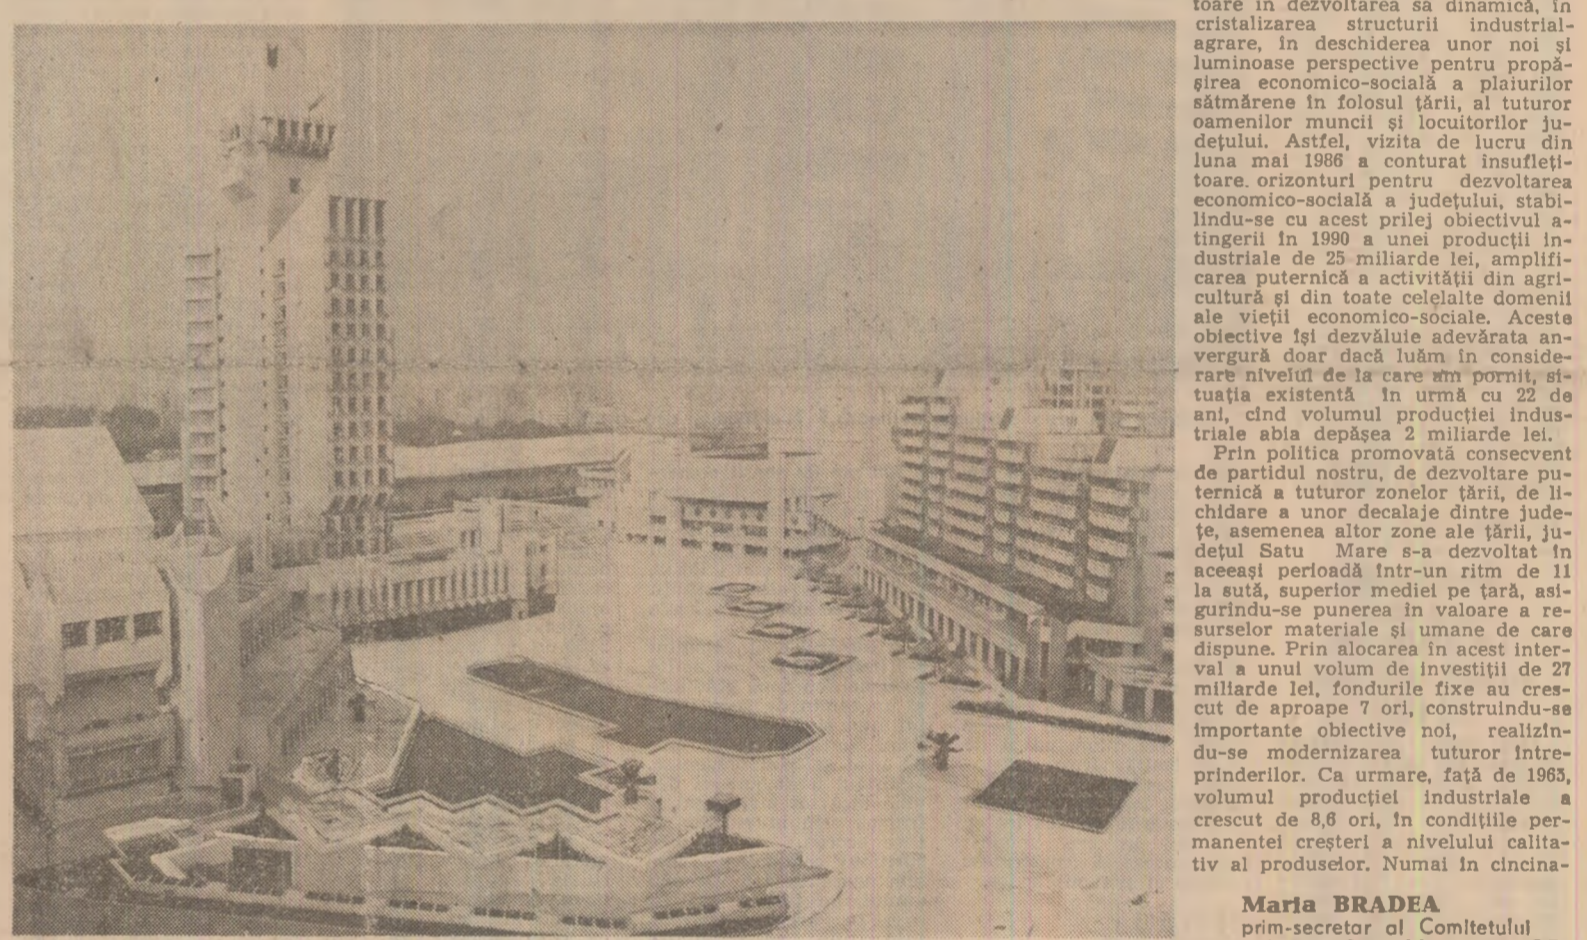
toare în dezvoltarea sa dinamică, în cristalizarea structurii industrial-agrare, în deschiderea unor noi și luminoase perspective pentru propășirea economico-socială a plaiurilor sătmărene în folosul țării, al tuturor oamenilor muncii și locuitorilor județului. Astfel, vizita de lucru din luna mai 1986 a conturat însuflețitoare orizonturi pentru dezvoltarea economico-socială a județului, stabilindu-se cu acest prilej obiectivul atingerii în 1990 a unei producții industriale de 25 miliarde lei, amplificarea puternică a activității din agricultură și din toate celelalte domenii ale vieții economico-sociale. Aceste obiective își dezvăluie adevărata anvergură doar dacă luăm în considerare nivelul de la care am pornit, situația existentă în urmă cu 22 de ani, cînd volumul producției industriale abia depășea 2 miliarde lei.

Prin politica promovată consecvent de partidul nostru, de dezvoltare puternică a tuturor zonelor țării, de lichidare a unor decalaje dintre județe, asemenea altor zone ale țării, județul Satu Mare s-a dezvoltat în aceeași perioadă într-un ritm de 11 la sută, superior mediei pe țară, asigurîndu-se punerea în valoare a resurselor materiale și umane de care dispune. Prin alocarea în acest interval a unui volum de investiții de 27 miliarde lei, fondurile fixe au crescut de aproape 7 ori, construindu-se importante obiective noi, realizîndu-se modernizarea tuturor întreprinderilor. Ca urmare, față de 1965, volumul producției industriale a crescut de 8,6 ori, în condițiile permanentei creșteri a nivelului calitativ al produselor. Numai în cincina-

Maria BRADEA
prim-secretar al Comitetului